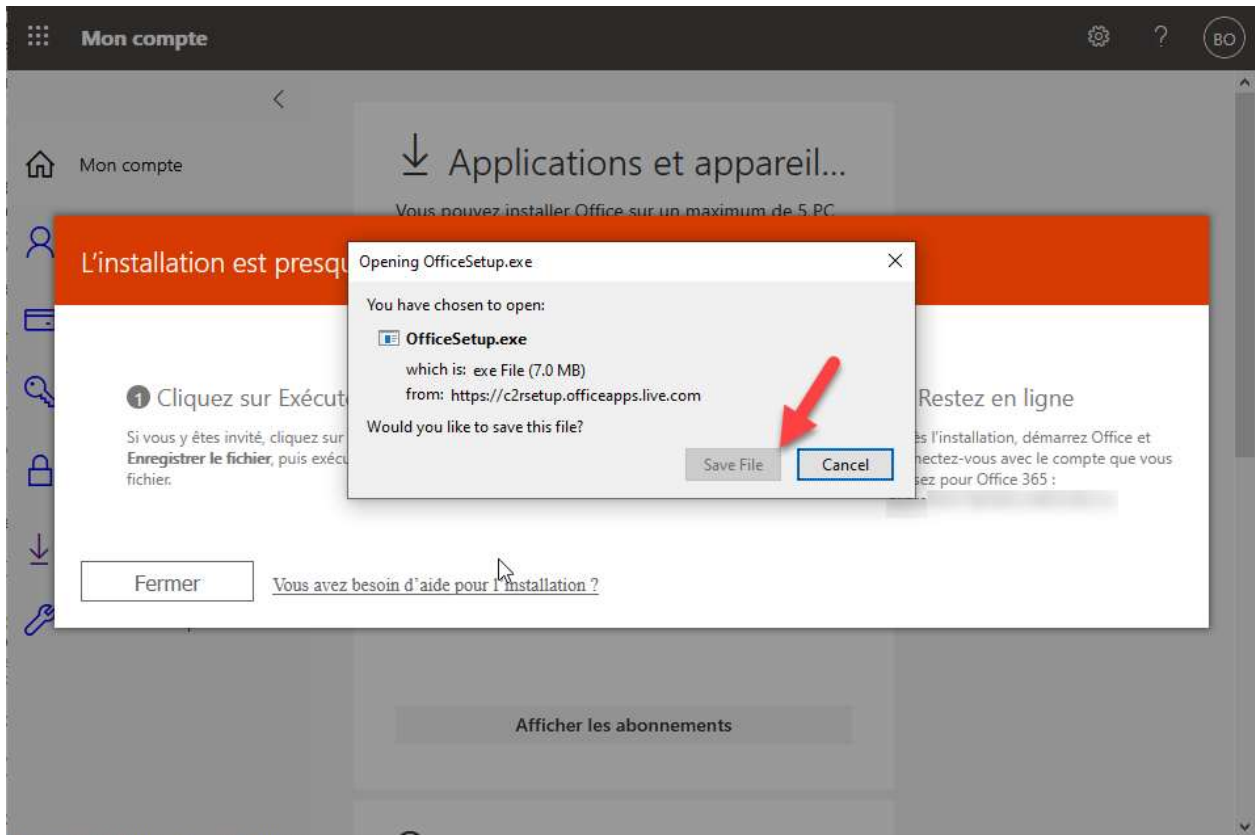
Mon compte

BO

Mon compte

Applications et appareil...

Vous pouvez installer Office sur un maximum de 5 PC

L'installation est presqu

Opening OfficeSetup.exe

You have chosen to open:

OfficeSetup.exe

which is: exe File (7.0 MB)

from: https://c2rsetup.officeapps.live.com

Would you like to save this file?

Save File

Cancel

1 Cliquez sur Exécut

Si vous y êtes invité, cliquez sur **Enregistrer le fichier**, puis exécu fichier.

Restez en ligne

ès l'installation, démarrez Office et nectez-vous avec le compte que vous sez pour Office 365 :

Fermer

Vous avez besoin d'aide pour l'installation ?

Afficher les abonnements